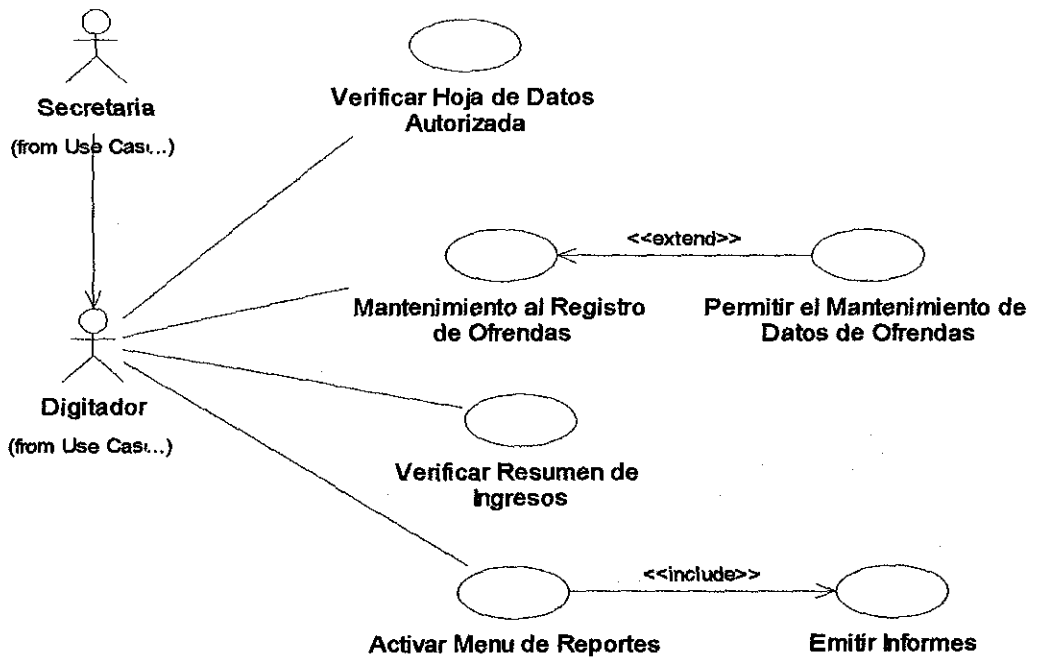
Secretaria
(from Use Cas...)

Verificar Hoja de Datos Autorizada

<<extend>>

Mantenimiento al Registro de Ofrendas

Permitir el Mantenimiento de Datos de Ofrendas

Digitador
(from Use Cas...)

Verificar Resumen de Ingresos

<<include>>

Activar Menu de Reportes

Emitir Informes